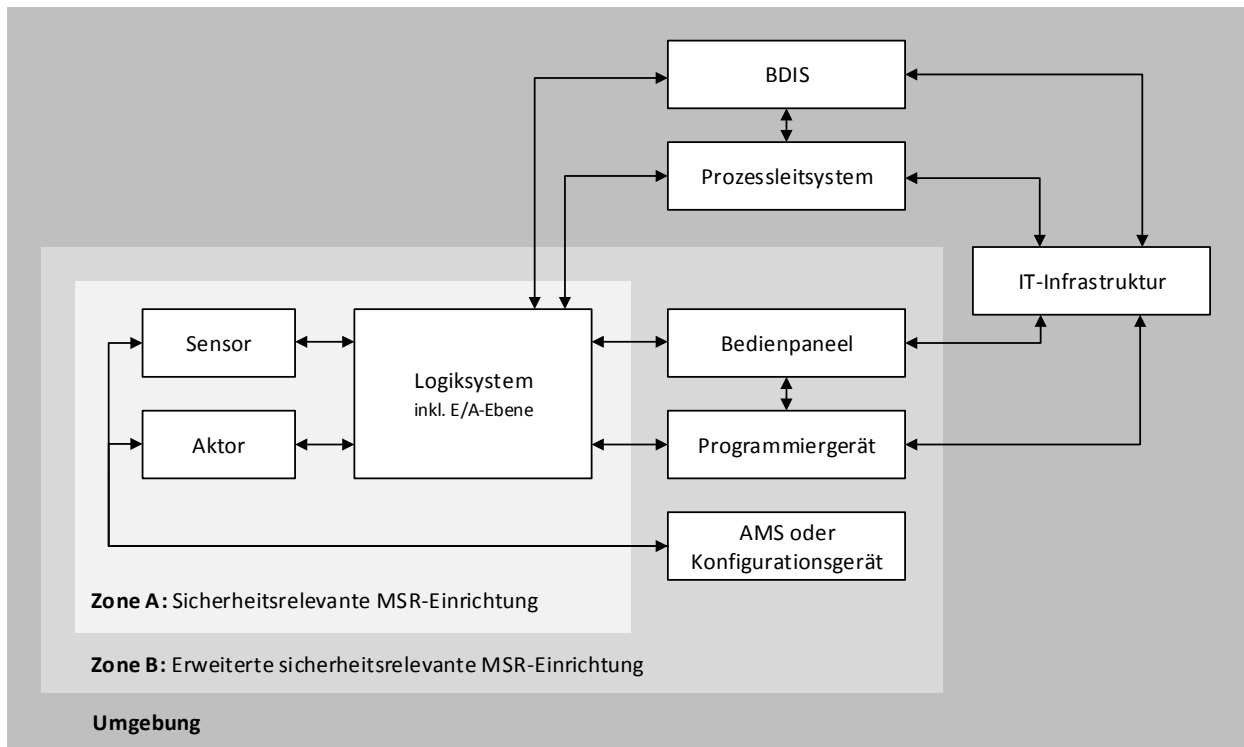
BDIS

Prozessleitsystem

IT-Infrastruktur

Sensor

Logiksystem
inkl. E/A-Ebene

Bedienpaneel

Aktor

Programmiergerät

AMS oder Konfigurationsgerät

**Zone A:** Sicherheitsrelevante MSR-Einrichtung

**Zone B:** Erweiterte sicherheitsrelevante MSR-Einrichtung

**Umgebung**